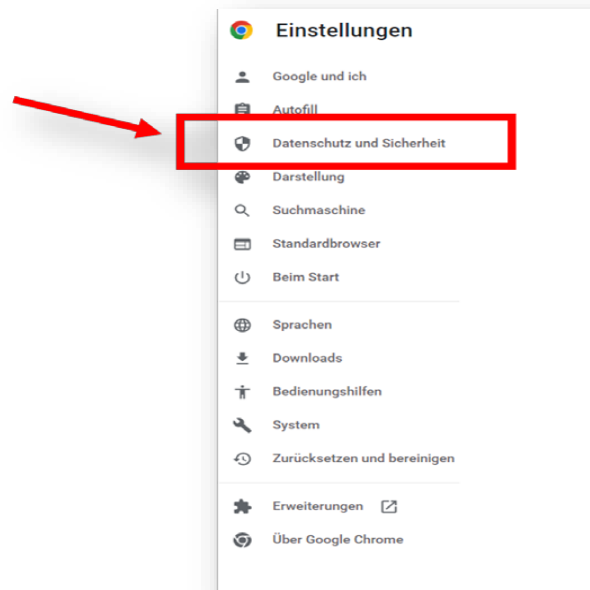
Einstellungen

Google und ich

Autofill

Datenschutz und Sicherheit

Darstellung

Suchmaschine

Standardbrowser

Beim Start

Sprachen

Downloads

Bedienungshilfen

System

Zurücksetzen und bereinigen

Erweiterungen

Über Google Chrome